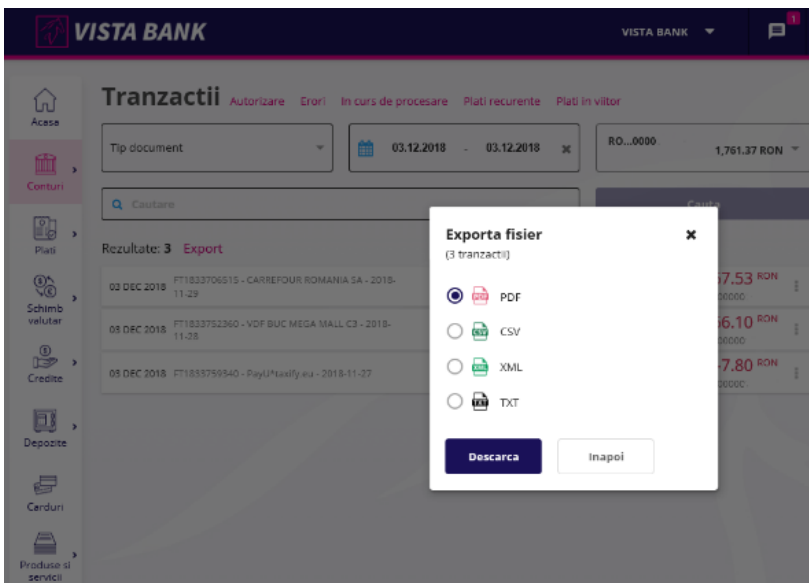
VISTA BANK

VISTA BANK

1

Acasa

Conturi

Plati

Schimb valutar

Credite

Depozite

Carduri

Produse si servicii

Tranzactii Autorizare Erori In curs de procesare Plati recurente Plati in viitor

Tip document

03.12.2018 - 03.12.2018

RO...0000

1,761.37 RON

Cautare

Cauta

Rezultate: 3 Export

03 DEC 2018 FT1833706515 - CARREFOUR ROMANIA SA - 2018-11-29

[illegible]7.53 RON

03 DEC 2018 FT1833752360 - VDF BUC MEGA MALL C3 - 2018-11-28

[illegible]6.10 RON

03 DEC 2018 FT1833759340 - PayU*taxify.eu - 2018-11-27

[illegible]7.80 RON

Exporta fisier

(3 tranzactii)

PDF

CSV

XML

TXT

Descarca

Inapoi